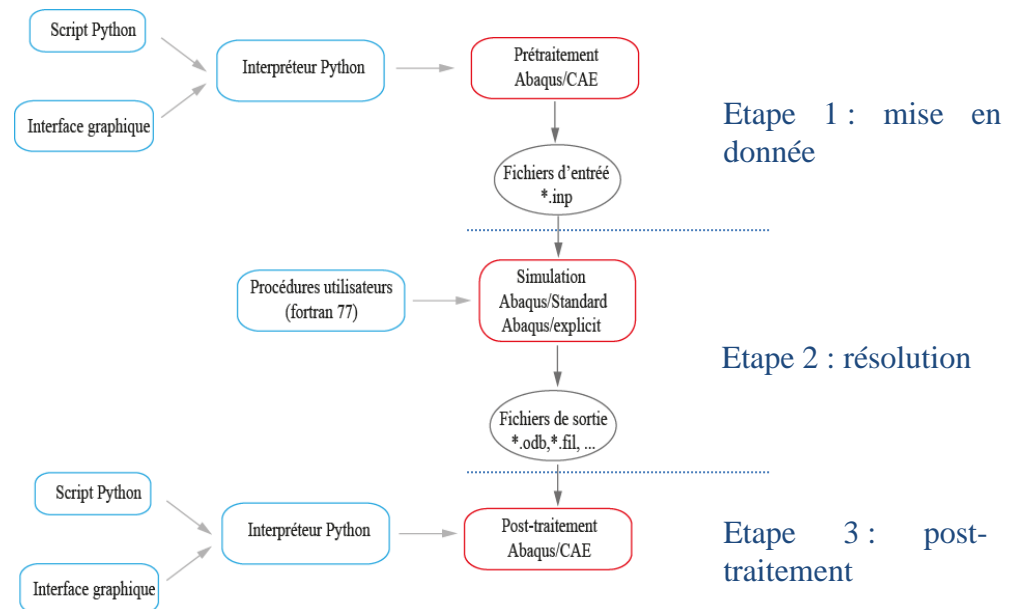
Script Python

Interface graphique

Interpréteur Python

Prétraitement
Abaqus/CAE

Etape 1 : mise en donnée

Fichiers d'entréé
*.inp

Procédures utilisateurs
(fortran 77)

Simulation
Abaqus/Standard
Abaqus/explicit

Etape 2 : résolution

Fichiers de sortie
*.odb,*.fil, ...

Script Python

Interface graphique

Interpréteur Python

Post-traitement
Abaqus/CAE

Etape 3 : post-traitement